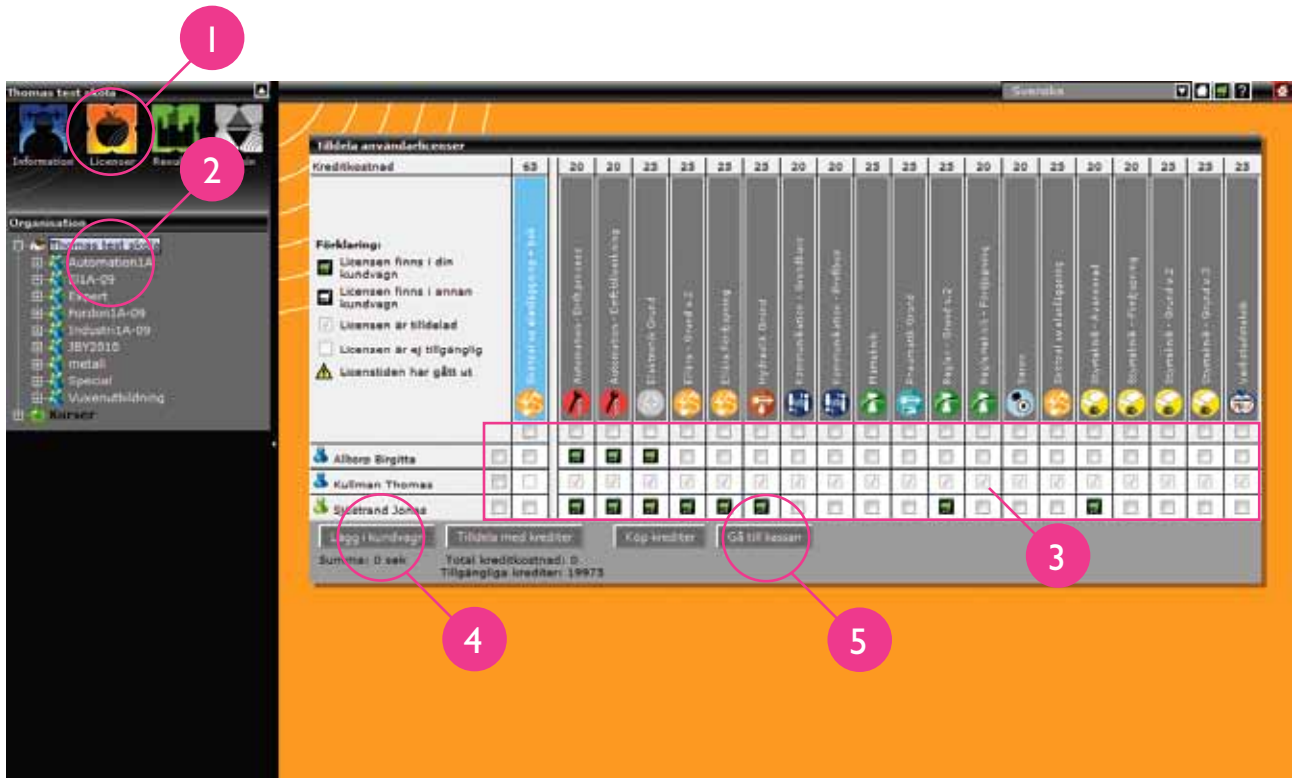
1

2

Thomas test skola

Information Licenser Resu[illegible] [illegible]

Organisation

Thomas test skola
Automation1A
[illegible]1A-09
Expert
Fordon1A-09
Industri1A-09
JBY2010
metall
Special
Vuxenutbildning
Kurser

Svenska

Tilldela användarlicenser

| Kreditkostnad | 63 | 20 | 20 | 25 | 25 | 25 | 25 | 20 | 20 | 25 | 25 | 20 | 20 | 20 | 25 | 20 | 20 | 25 | 25 | 25 | 25 |
|---|---|---|---|---|---|---|---|---|---|---|---|---|---|---|---|---|---|---|---|---|---|

Förklaring:
Licensen finns i din kundvagn
Licensen finns i annan kundvagn
Licensen är tilldelad
Licensen är ej tillgänglig
Licenstiden har gått ut

Automation - Driftprocess
Automation - Drift/Underhåll
Elektronik Grund
Ellära - Grund
Ellära Fördjupning
Hydraulik Grund
Kommunikation - Grund
Kommunikation - Profibus
Pneumatik
Pneumatik Grund
Reglerteknik
Reglerteknik - Fördjupning
Sensorer
Svetsning - Avancerad
Svetsning - Fördjupning
Svetsning - Grund
Svetsning - Grund
Svetsning - Grund
Kretsteknik

Alboro Birgitta
Kullman Thomas
Sjöstrand Jonas

Lägg i kundvagn
Tilldela med krediter
Köp krediter
Gå till kassan

Summa: 0 sek
Total kreditkostnad: 0
Tillgängliga krediter: 19973

3

4

5